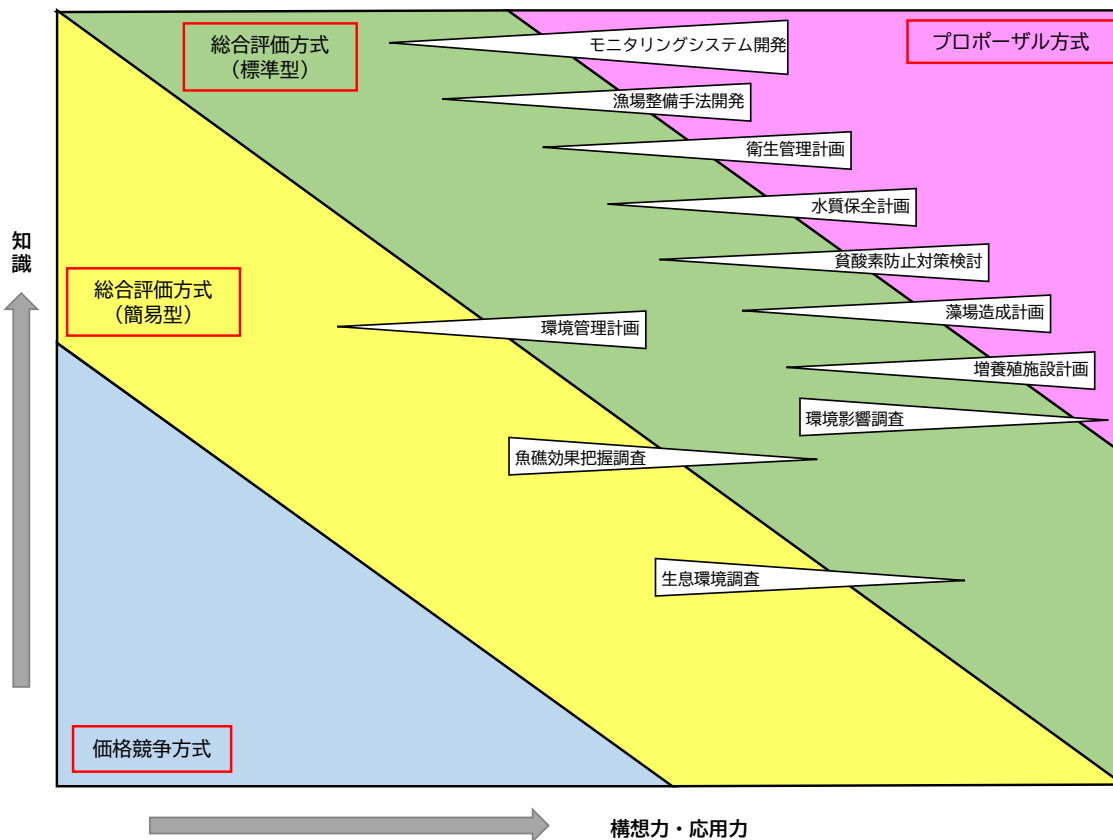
総合評価方式
（標準型）

プロポーザル方式

モニタリングシステム開発

漁場整備手法開発

衛生管理計画

水質保全計画

貧酸素防止対策検討

総合評価方式
（簡易型）

藻場造成計画

環境管理計画

増養殖施設計画

環境影響調査

魚礁効果把握調査

生息環境調査

価格競争方式

知識

構想力・応用力